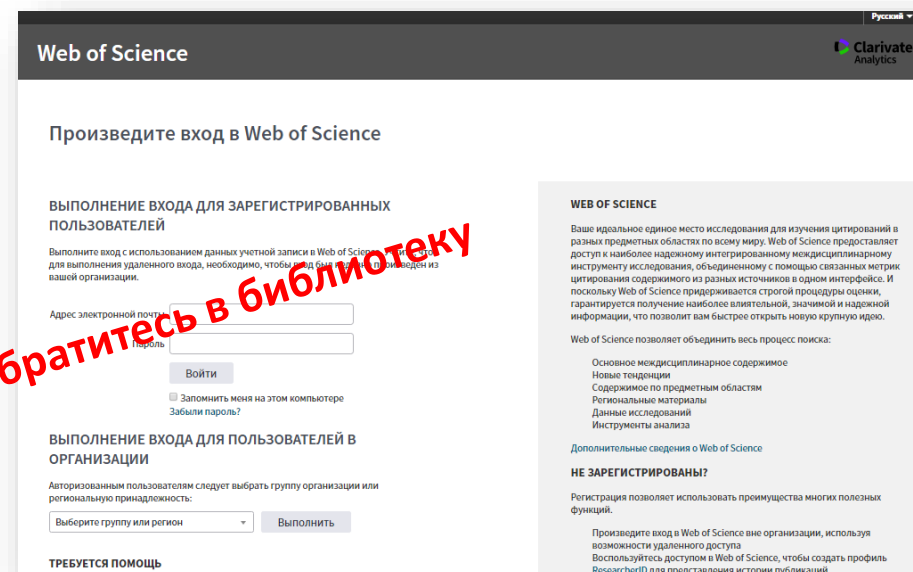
Русский

Web of Science

Clarivate Analytics

Произведите вход в Web of Science

ВЫПОЛНЕНИЕ ВХОДА ДЛЯ ЗАРЕГИСТРИРОВАННЫХ ПОЛЬЗОВАТЕЛЕЙ

Выполните вход с использованием данных учетной записи в Web of Scie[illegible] для выполнения удаленного входа, необходимо, чтобы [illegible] введен из вашей организации.

Адрес электронной почты

Пароль

Войти

Запомнить меня на этом компьютере

Забыли пароль?

братитесь в библиотеку

ВЫПОЛНЕНИЕ ВХОДА ДЛЯ ПОЛЬЗОВАТЕЛЕЙ В ОРГАНИЗАЦИИ

Авторизованным пользователям следует выбрать группу организации или региональную принадлежность:

Выберите группу или регион

Выполнить

ТРЕБУЕТСЯ ПОМОЩЬ

WEB OF SCIENCE

Ваше идеальное единое место исследования для изучения цитирований в разных предметных областях по всему миру. Web of Science предоставляет доступ к наиболее надежному интегрированному междисциплинарному инструменту исследования, объединенному с помощью связанных метрик цитирования содержимого из разных источников в одном интерфейсе. И поскольку Web of Science придерживается строгой процедуры оценки, гарантируется получение наиболее влиятельной, значимой и надежной информации, что позволит вам быстрее открыть новую крупную идею.

Web of Science позволяет объединить весь процесс поиска:

Основное междисциплинарное содержимое
Новые тенденции
Содержимое по предметным областям
Региональные материалы
Данные исследований
Инструменты анализа

Дополнительные сведения о Web of Science

НЕ ЗАРЕГИСТРИРОВАНЫ?

Регистрация позволяет использовать преимущества многих полезных функций.

Произведите вход в Web of Science вне организации, используя возможности удаленного доступа
Воспользуйтесь доступом в Web of Science, чтобы создать профиль ResearcherID для представления истории публикаций